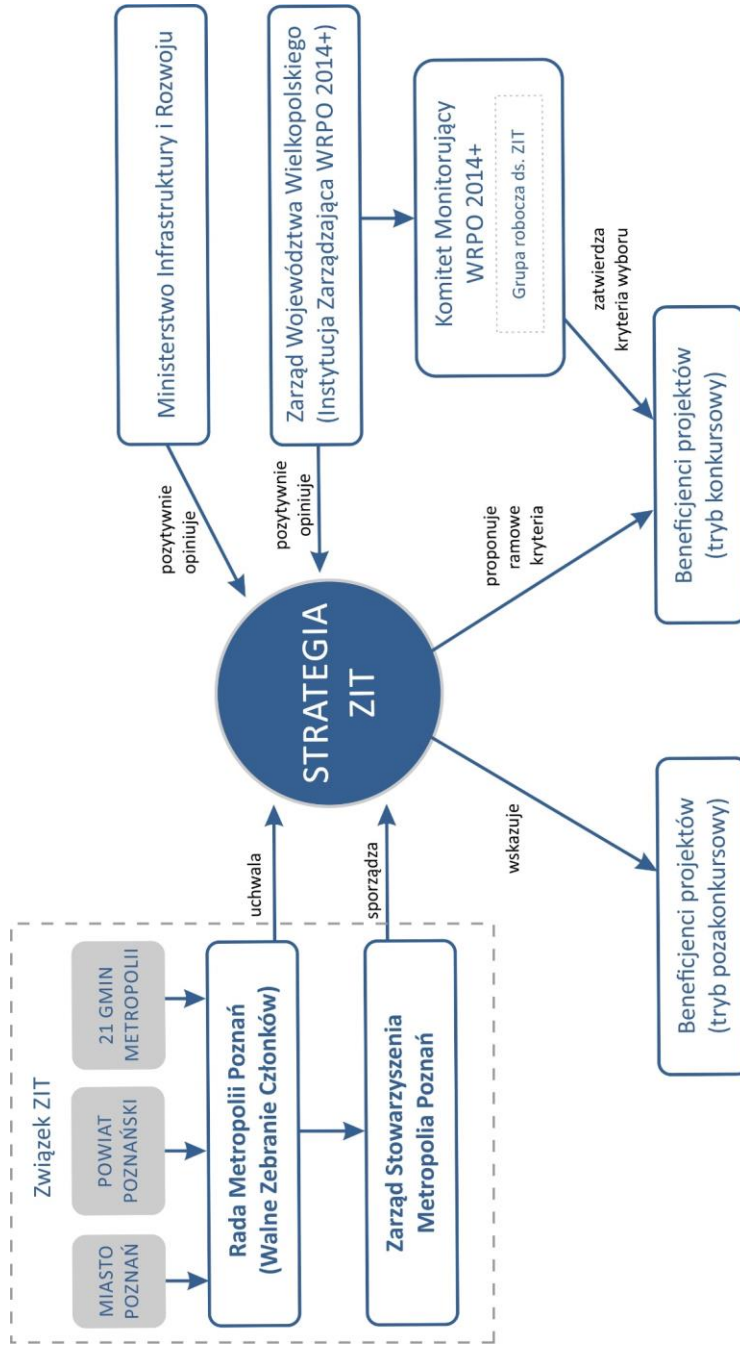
Ministerstwo Infrastruktury i Rozwoju

Zarząd Województwa Wielkopolskiego (Instytucja Zarządzająca WRPO 2014+)

Komitet Monitorujący WRPO 2014+

Grupa robocza ds. ZIT

zatwierdza kryteria wyboru

pozytywnie opiniuje

pozytywnie opiniuje

proponuje ramowe kryteria

Beneficjenci projektów (tryb konkursowy)

STRATEGIA ZIT

wskazuje

Beneficjenci projektów (tryb pozakonkursowy)

uchwala

sporządza

Związek ZIT

MIASTO POZNAŃ

POWIAT POZNAŃSKI

21 GMIN METROPOLII

Rada Metropolii Poznań (Walne Zebranie Członków)

Zarząd Stowarzyszenia Metropolia Poznań